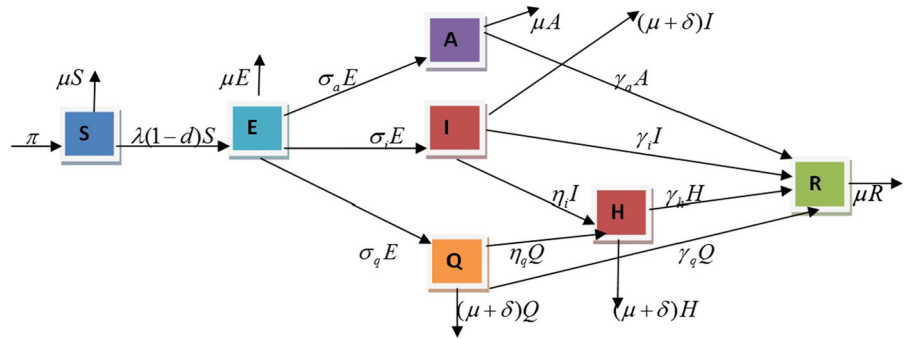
A
$\mu A$
$(\mu+\delta)I$
$\mu S$
$\mu E$
$\sigma_a E$
$\gamma_a A$
$\pi$
S
$\lambda(1-d)S$
E
$\sigma_i E$
I
$\gamma_i I$
R
$\mu R$
$\eta_i I$
H
$\gamma_h H$
$\sigma_q E$
Q
$\eta_q Q$
$\gamma_q Q$
$(\mu+\delta)Q$
$(\mu+\delta)H$